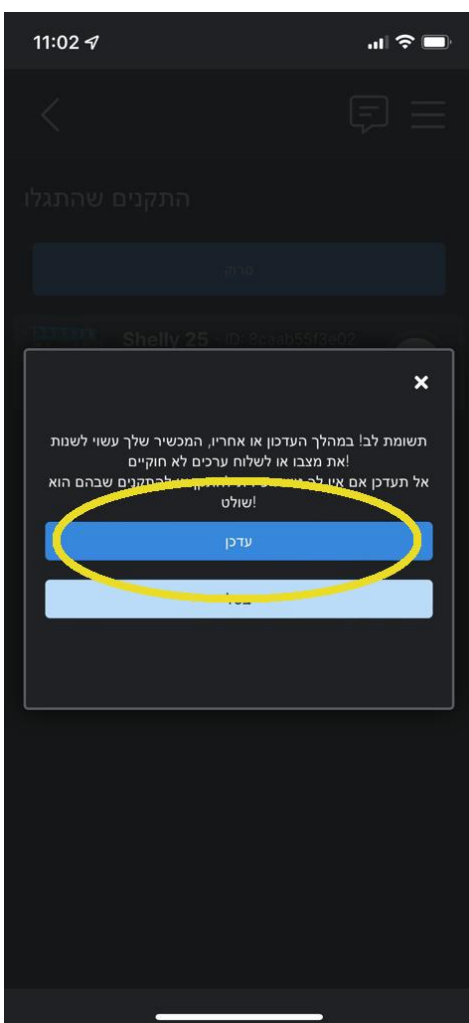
11:02

התקנים שהתגלו

סרוק

Shelly 25 - ID: 8caab55f3e02

×

תשומת לב! במהלך העדכון או אחריו, המכשיר שלך עשוי לשנות את מצבו או לשלוח ערכים לא חוקיים!
אל תעדכן אם אין לך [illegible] להתקנים שבהם הוא שולט!

עדכן

בטל